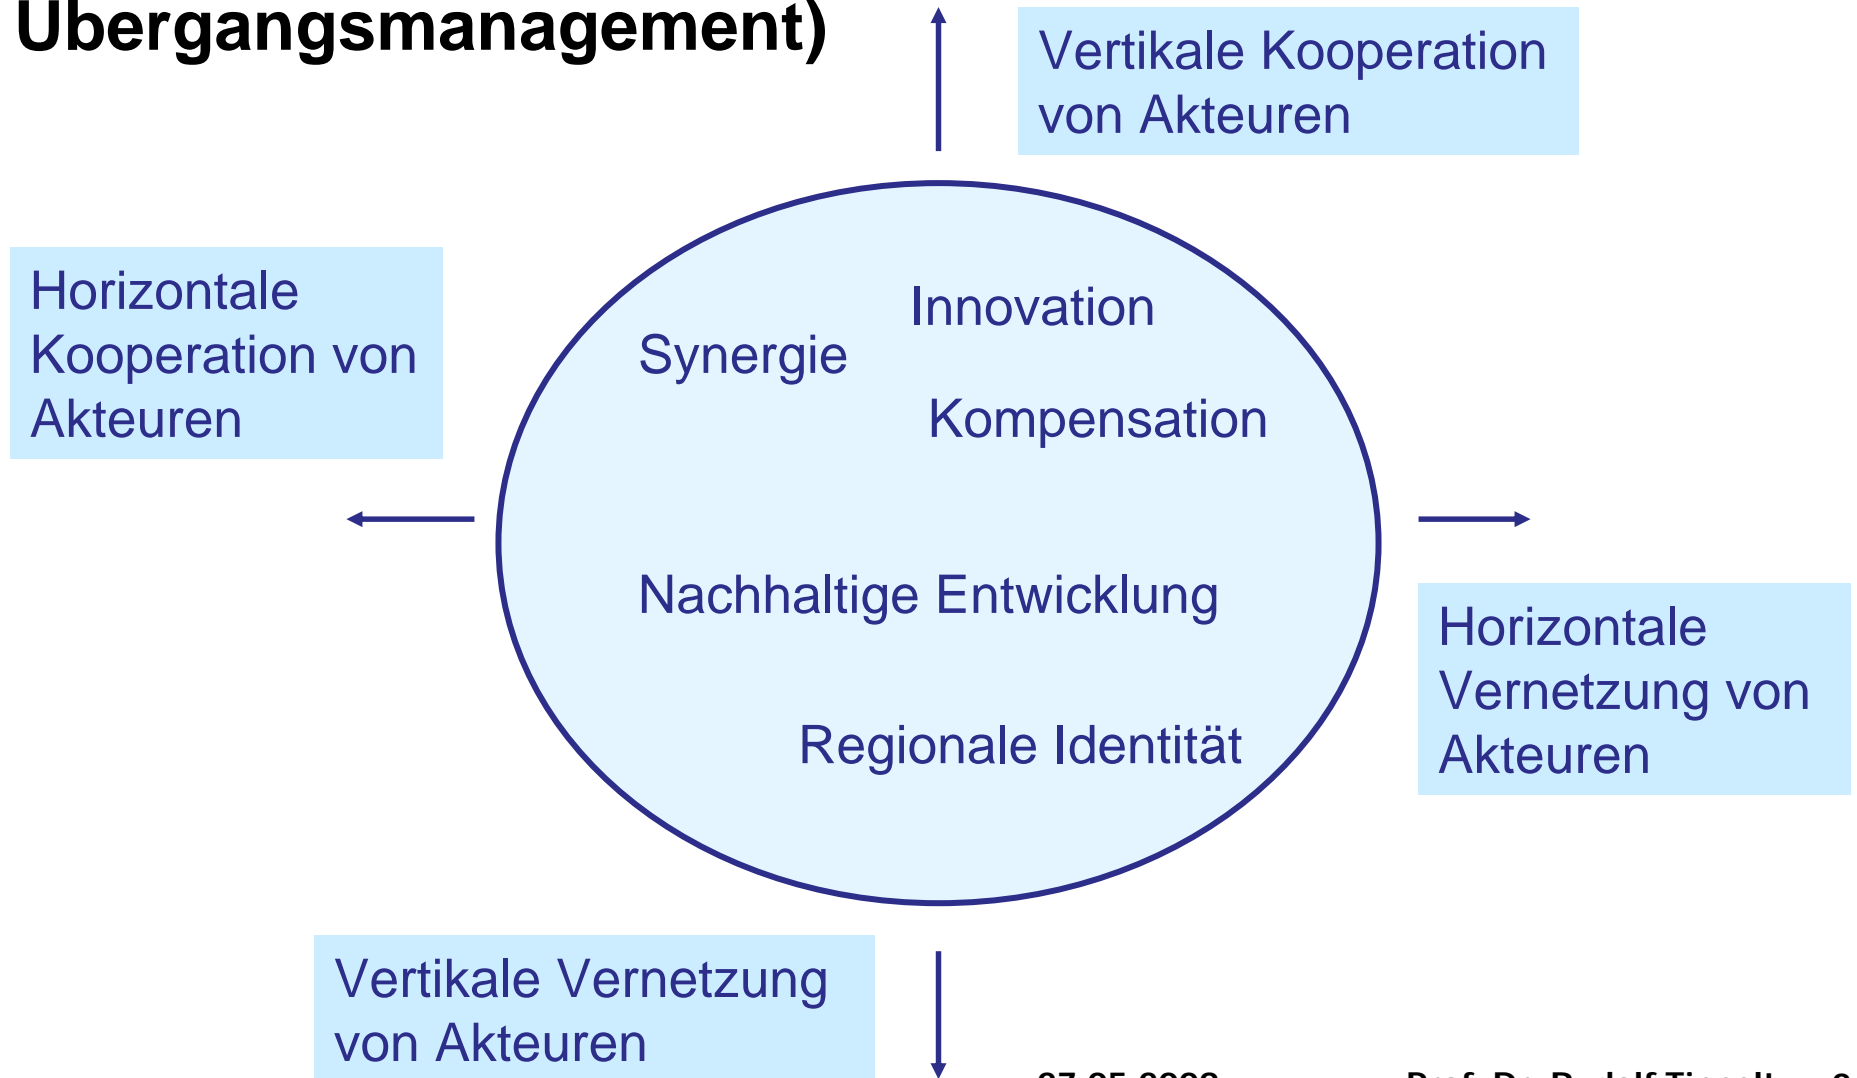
Übergangsmanagement)

Vertikale Kooperation von Akteuren

Horizontale Kooperation von Akteuren

Innovation

Synergie

Kompensation

Nachhaltige Entwicklung

Regionale Identität

Horizontale Vernetzung von Akteuren

Vertikale Vernetzung von Akteuren

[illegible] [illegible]